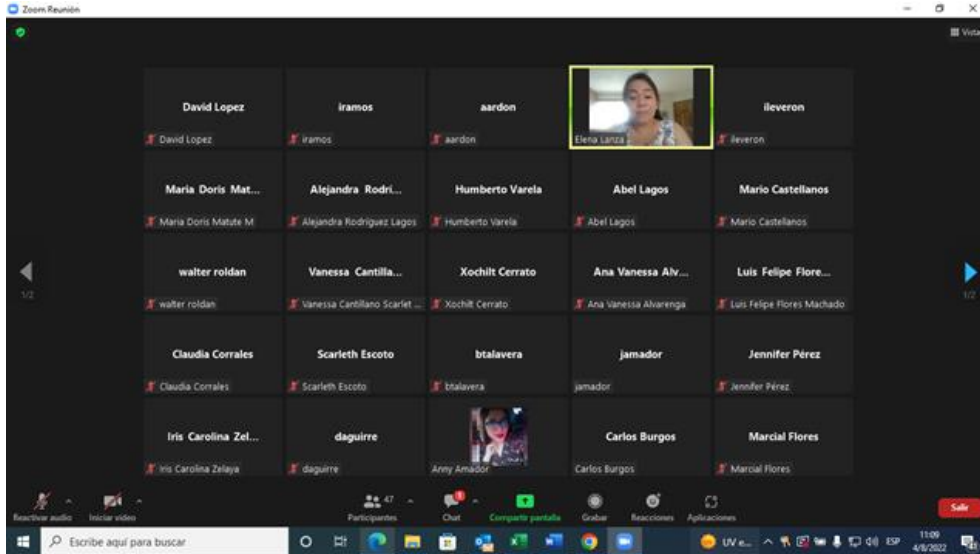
Zoom Reunión

Vista

David Lopez
David Lopez

iramos
iramos

aardon
aardon

Elena Lanza

ileveron
ileveron

Maria Doris Mat...
Maria Doris Matute M

Alejandra Rodri...
Alejandra Rodriguez Lagos

Humberto Varela
Humberto Varela

Abel Lagos
Abel Lagos

Mario Castellanos
Mario Castellanos

1/2

walter roldan
walter roldan

Vanessa Cantilla...
Vanessa Cantillano Scarlet ...

Xochilt Cerrato
Xochilt Cerrato

Ana Vanessa Alv...
Ana Vanessa Alvarenga

Luis Felipe Flore...
Luis Felipe Flores Machado

1/2

Claudia Corrales
Claudia Corrales

Scarleth Escoto
Scarleth Escoto

btalavera
btalavera

jamador
jamador

Jennifer Pérez
Jennifer Pérez

Iris Carolina Zel...
Iris Carolina Zelaya

daguirre
daguirre

Anny Amador

Carlos Burgos
Carlos Burgos

Marcial Flores
Marcial Flores

Reactivar audio
Iniciar video
47
Participantes
Chat
Compartir pantalla
Grabar
Reacciones
Aplicaciones
Salir

Escribe aquí para buscar
UV e...
ESP
11:09
4/8/2022